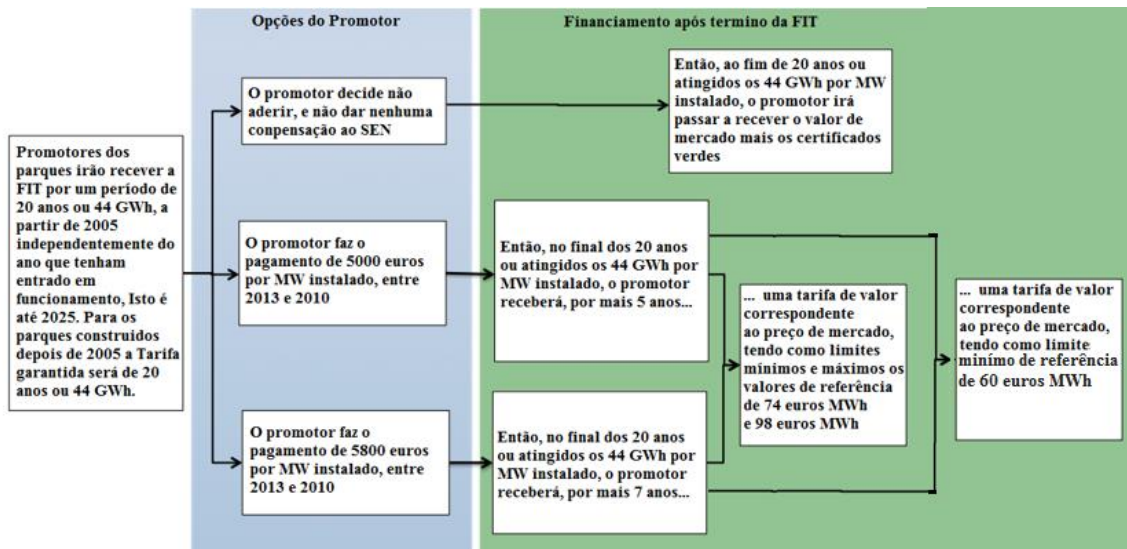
Opções do Promotor

Financiamento após termino da FIT

Promotores dos parques irão recever a FIT por um período de 20 anos ou 44 GWh, a partir de 2005 independentemente do ano que tenham entrado em funcionamento, Isto é até 2025. Para os parques construidos depois de 2005 a Tarifa garantida será de 20 anos ou 44 GWh.

O promotor decide não aderir, e não dar nenhuma compensação ao SEN

Então, ao fim de 20 anos ou atingidos os 44 GWh por MW instalado, o promotor irá passar a recever o valor de mercado mais os certificados verdes

O promotor faz o pagamento de 5000 euros por MW instalado, entre 2013 e 2010

Então, no final dos 20 anos ou atingidos os 44 GWh por MW instalado, o promotor receberá, por mais 5 anos...

... uma tarifa de valor correspondente ao preço de mercado, tendo como limites mínimos e máximos os valores de referência de 74 euros MWh e 98 euros MWh

... uma tarifa de valor correspondente ao preço de mercado, tendo como limite mínimo de referência de 60 euros MWh

O promotor faz o pagamento de 5800 euros por MW instalado, entre 2013 e 2010

Então, no final dos 20 anos ou atingidos os 44 GWh por MW instalado, o promotor receberá, por mais 7 anos...